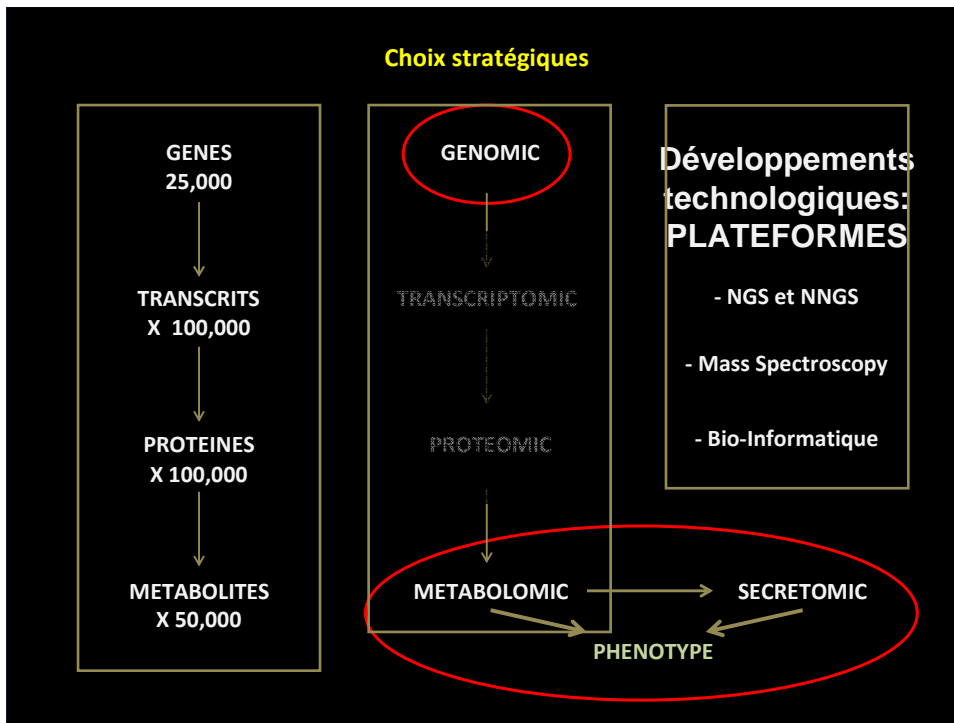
Choix stratégiques

GENES
25,000

TRANSCRITS
X 100,000

PROTEINES
X 100,000

METABOLITES
X 50,000

GENOMIC

TRANSCRIPTOMIC

PROTEOMIC

METABOLOMIC

SECRETOMIC

PHENOTYPE

Développements technologiques: PLATEFORMES

- NGS et NNGS

- Mass Spectroscopy

- Bio-Informatique